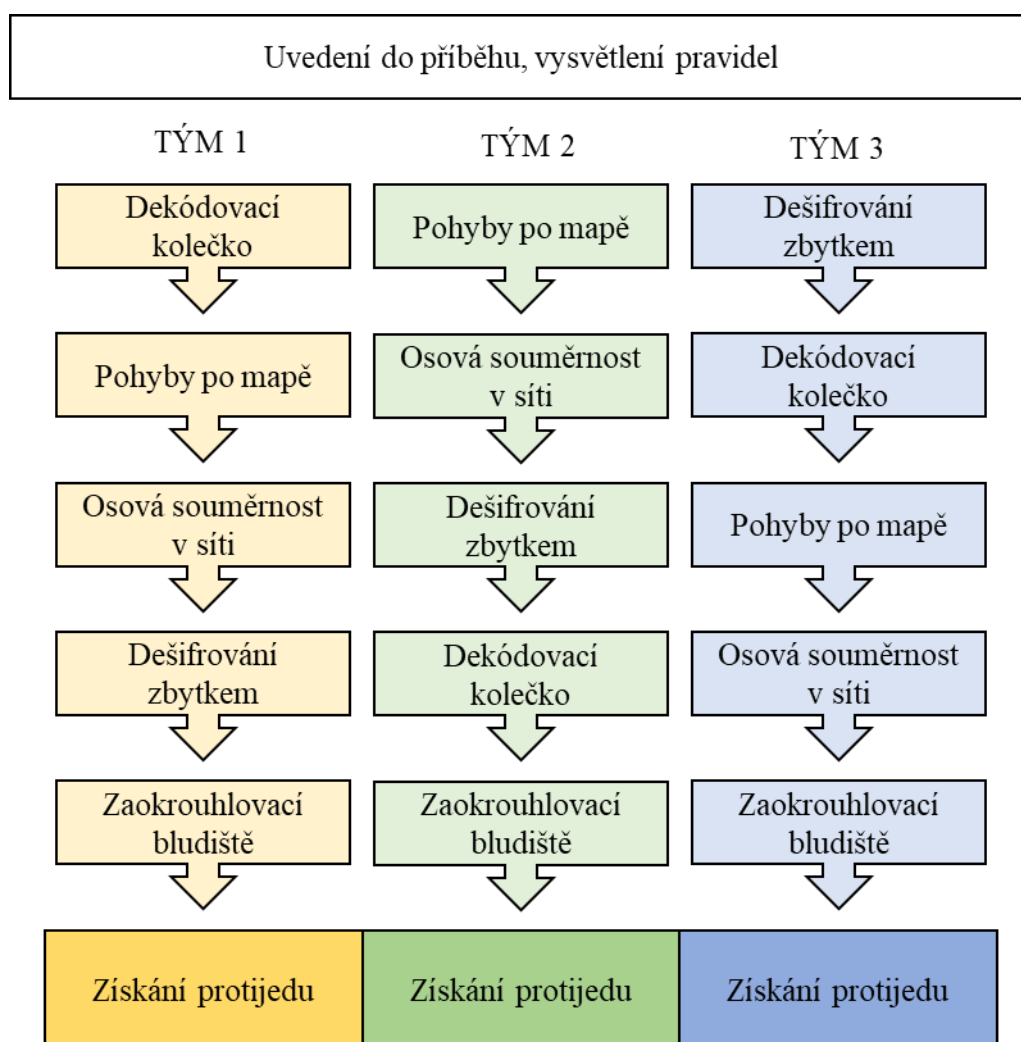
Uvedení do příběhu, vysvětlení pravidel

TÝM 1

Dekódovací kolečko

Pohyby po mapě

Osová souměrnost v síti

Dešifrování zbytkem

Zaokrouhlovací bludiště

TÝM 2

Pohyby po mapě

Osová souměrnost v síti

Dešifrování zbytkem

Dekódovací kolečko

Zaokrouhlovací bludiště

TÝM 3

Dešifrování zbytkem

Dekódovací kolečko

Pohyby po mapě

Osová souměrnost v síti

Zaokrouhlovací bludiště

| Získání protijedu | Získání protijedu | Získání protijedu |
|---|---|---|